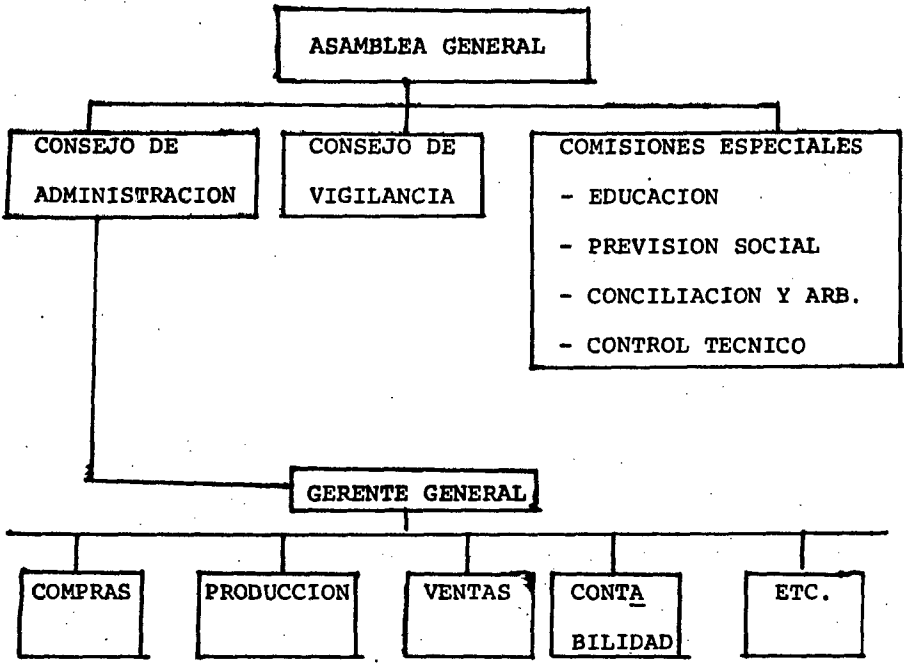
ASAMBLEA GENERAL

CONSEJO DE ADMINISTRACION

CONSEJO DE VIGILANCIA

COMISIONES ESPECIALES
- EDUCACION
- PREVISION SOCIAL
- CONCILIACION Y ARB.
- CONTROL TECNICO

GERENTE GENERAL

COMPRAS

PRODUCCION

VENTAS

CONTABILIDAD

ETC.